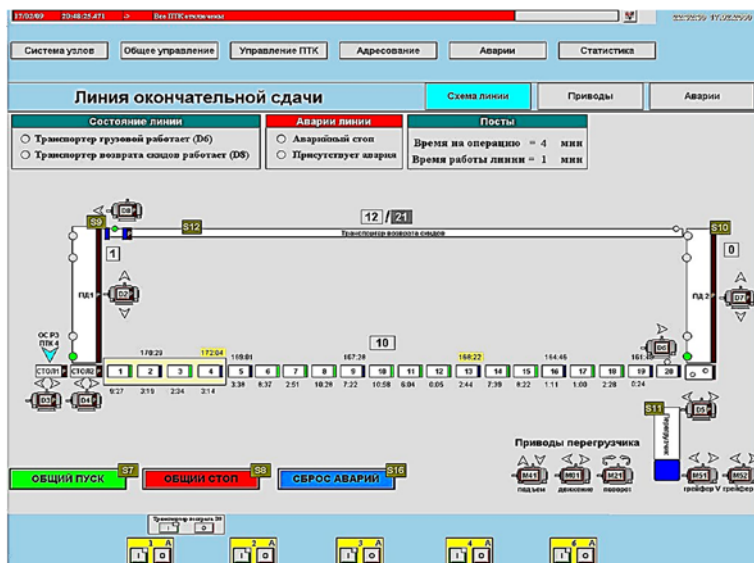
17/03/09 20:48:25.471 Все ПТК отключены

Система узлов
Общее управление
Управление ПТК
Адресование
Аварии
Статистика

Линия окончательной сдачи
Схема линии
Приводы
Аварии

Состояние линии
○ Транспортер грузовой работает (D6)
○ Транспортер возврата скидов работает (D8)

Аварии линии
○ Аварийный стоп
○ Присутствует авария

Посты
Время на операцию = 4 мин
Время работы линии = 1 мин

D8
S9
S12
12 / 21
Транспортер возврата скидов
S10
1
0
ПД1
D2
ПД 2
D7
10
ОС РЗ ПТК 4
D6
СТОЛ1
СТОЛ2
170:29
172:04
169:01
167:28
166:22
164:46
161:4
1
2
3
4
5
6
7
8
9
10
11
12
13
14
15
16
17
18
19
20
0:27
3:19
2:34
3:14
3:38
8:37
2:51
10:29
7:22
10:58
6:04
0:05
2:44
7:39
8:22
1:11
1:00
2:28
0:24
D3
D4
S11
D5

Приводы перегрузчика
M41
M31
M21
M51
M52
подъем
движение
поворот
грейфер V
грейфер

ОБЩИЙ ПУСК
S7
ОБЩИЙ СТОП
S8
СБРОС АВАРИИ
S16

Транспортер возврата D8
1
2
3
4
6
A